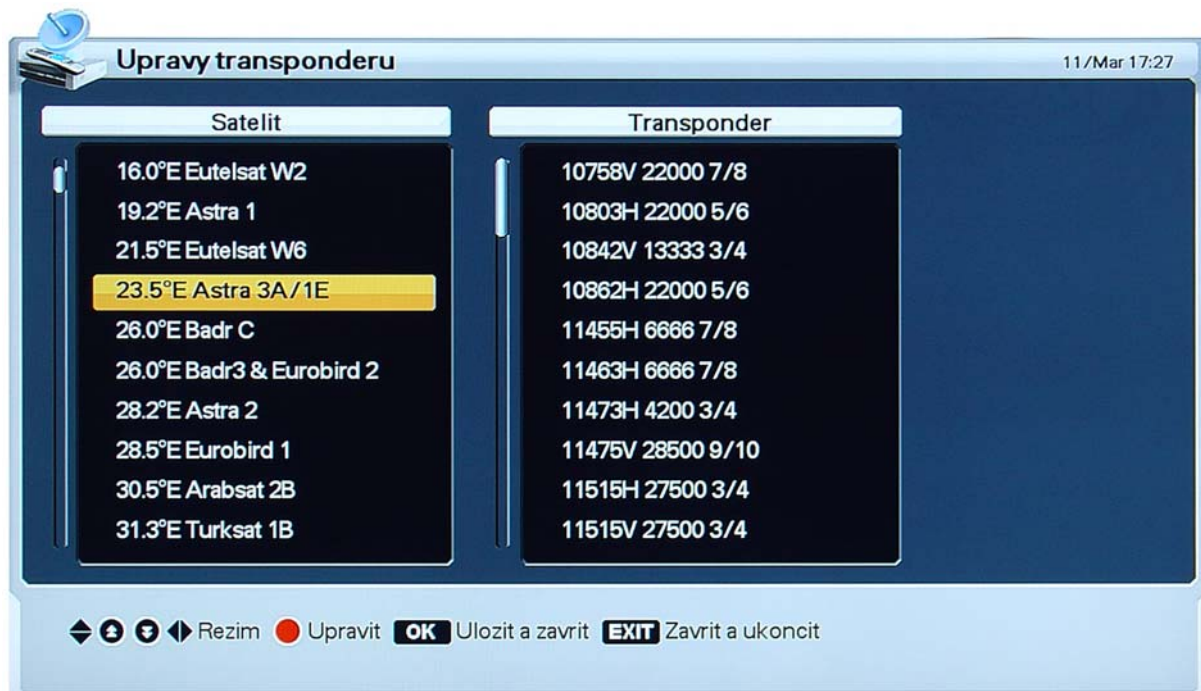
Upravy transponderu

11/Mar 17:27

Satelit

16.0°E Eutelsat W2
19.2°E Astra 1
21.5°E Eutelsat W6
23.5°E Astra 3A/1E
26.0°E Badr C
26.0°E Badr3 & Eurobird 2
28.2°E Astra 2
28.5°E Eurobird 1
30.5°E Arabsat 2B
31.3°E Turksat 1B

Transponder

10758V 22000 7/8
10803H 22000 5/6
10842V 13333 3/4
10862H 22000 5/6
11455H 6666 7/8
11463H 6666 7/8
11473H 4200 3/4
11475V 28500 9/10
11515H 27500 3/4
11515V 27500 3/4

Rezim Upravit OK Ulozit a zavrit EXIT Zavrit a ukoncit